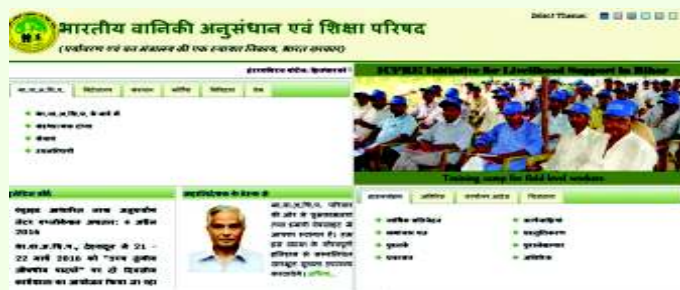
भारतीय वानिकी अनुसंधान एवं शिक्षा परिषद
(पर्यावरण एवं वन मंत्रालय की एक स्वायत्त निकाय, भारत सरकार)

Select Theme:

ICFRE Initiative for Livelihood Support in Bihar

Training camp for field level workers

भा.वा.अ.शि.प.

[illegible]

भा.वा.अ.शि.प. के बारे में
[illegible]
सेवाएं
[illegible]

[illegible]

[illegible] अप्रैल 2016

भा.वा.अ.शि.प., देहरादून में 21 - 22 मार्च 2016 को "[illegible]" पर दो दिवसीय कार्यशाला का आयोजन किया जा रहा

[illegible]

भा.वा.अ.शि.प. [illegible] ... अधिक

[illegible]

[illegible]
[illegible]
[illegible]
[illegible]
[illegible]
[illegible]
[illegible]
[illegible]